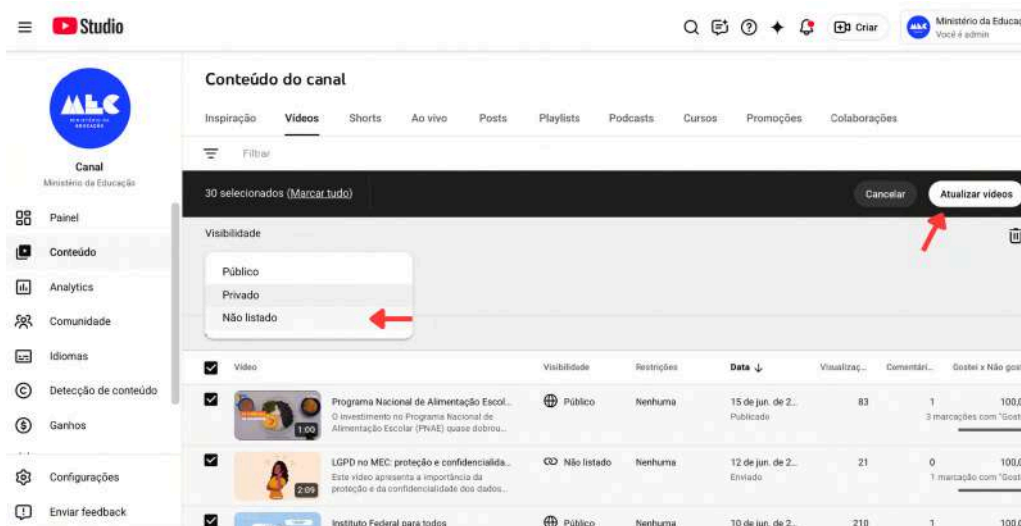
Studio

Criar

Ministério da Educaç
Você é admin

MEC
MINISTÉRIO DA EDUCAÇÃO

Canal
Ministério da Educação

Painel
Conteúdo
Analytics
Comunidade
Idiomas
Detecção de conteúdo
Ganhos
Configurações
Enviar feedback

Conteúdo do canal

Inspiração Vídeos Shorts Ao vivo Posts Playlists Podcasts Cursos Promoções Colaborações

Filtrar

30 selecionados (Marcar tudo)

Cancelar Atualizar vídeos

Visibilidade

Público
Privado
Não listado

| | Vídeo | Visibilidade | Restrições | Data ↓ | Visualizaç... | Comentári... | Gostei x Não gost |
|---|---|---|---|---|---|---|---|
| ☑ | 1:00 Programa Nacional de Alimentação Escol... O investimento no Programa Nacional de Alimentação Escolar (PNAE) quase dobrou... | Público | Nenhuma | 15 de jun. de 2... Publicado | 83 | 1 | 100,0 3 marcações com "Gost |
| ☑ | 2:09 LGPD no MEC: proteção e confidencialida... Este vídeo apresenta a importância da proteção e da confidencialidade dos dados... | Não listado | Nenhuma | 12 de jun. de 2... Enviado | 21 | 0 | 100,0 1 marcação com "Gost |
| ☑ | Instituto Federal para todos | Público | Nenhuma | 10 de jun. de 2... | 210 | 1 | 100,0 |